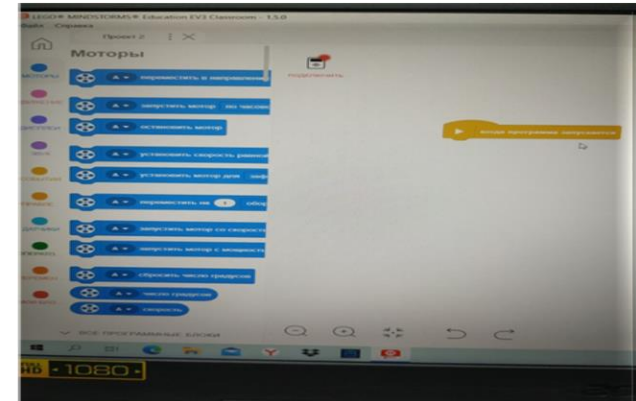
LEGO® MINDSTORMS® Education EV3 Classroom - 1.5.0
Файл Справка
Проект 2
Моторы
МОТОРЫ
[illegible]
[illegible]
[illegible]
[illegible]
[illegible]
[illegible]
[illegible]
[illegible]
A ▾ переместить в направлении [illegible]
A ▾ запустить мотор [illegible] по часовой
A ▾ остановить мотор
A ▾ установить скорость равной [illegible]
A ▾ установить мотор для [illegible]
A ▾ переместить на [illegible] оборот
A ▾ запустить мотор со скоростью
A ▾ запустить мотор с мощностью
A ▾ сбросить число градусов
A ▾ число градусов
A ▾ скорость
ВСЕ ПРОГРАММНЫЕ БЛОКИ
Подключить
когда программа запускается
1080